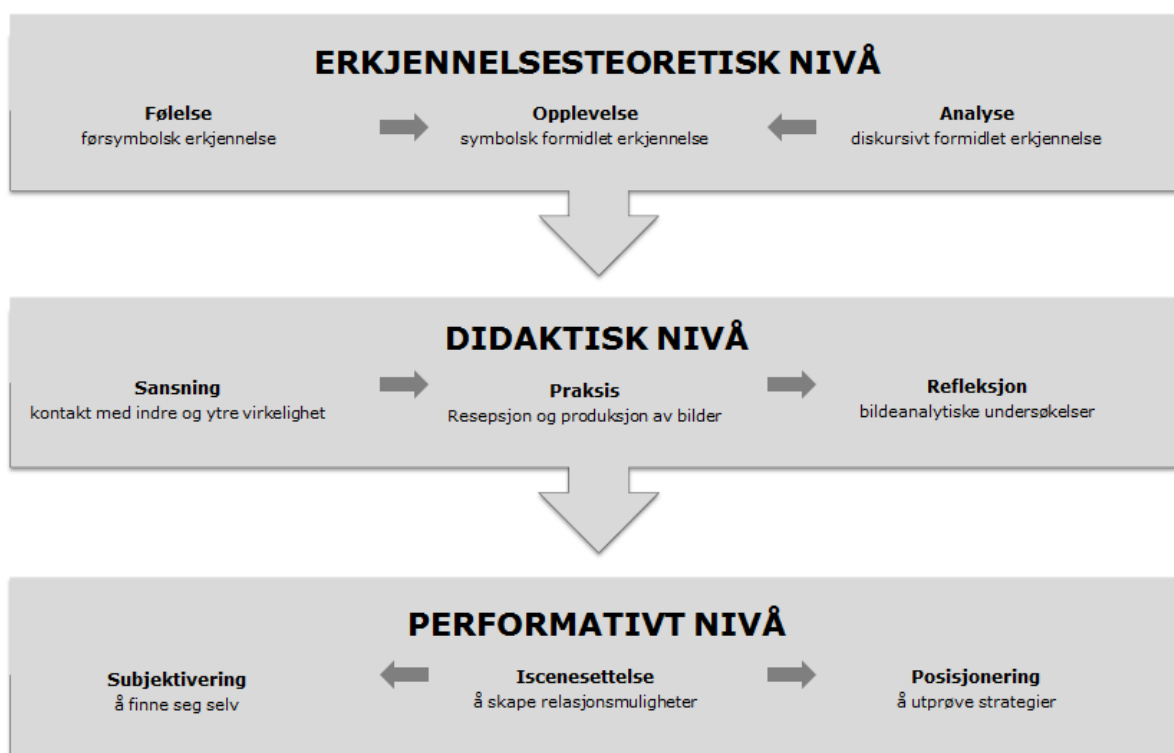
ERKJENNELSESTEORETISK NIVÅ

Følelse
førsymbolsk erkjennelse

Opplevelse
symbolsk formidlet erkjennelse

Analyse
diskursivt formidlet erkjennelse

DIDAKTISK NIVÅ

Sansning
kontakt med indre og ytre virkelighet

Praksis
Resepsjon og produksjon av bilder

Refleksjon
bildeanalytiske undersøkelser

PERFORMATIVT NIVÅ

Subjektivering
å finne seg selv

Iscenesettelse
å skape relasjonsmuligheter

Posisjonering
å utprøve strategier